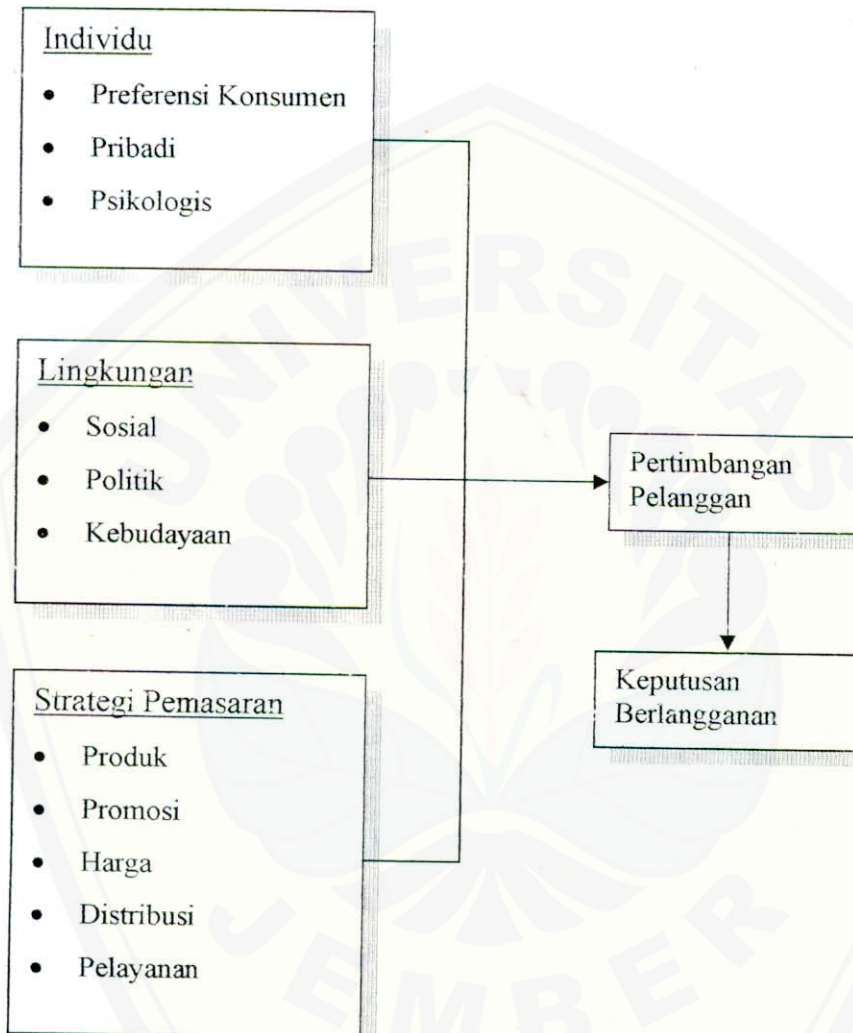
Individu
- Preferensi Konsumen
- Pribadi
- Psikologis

Lingkungan
- Sosial
- Politik
- Kebudayaan

Strategi Pemasaran
- Produk
- Promosi
- Harga
- Distribusi
- Pelayanan

Pertimbangan Pelanggan

Keputusan Berlangganan

UNIVERSITAS JEMBER